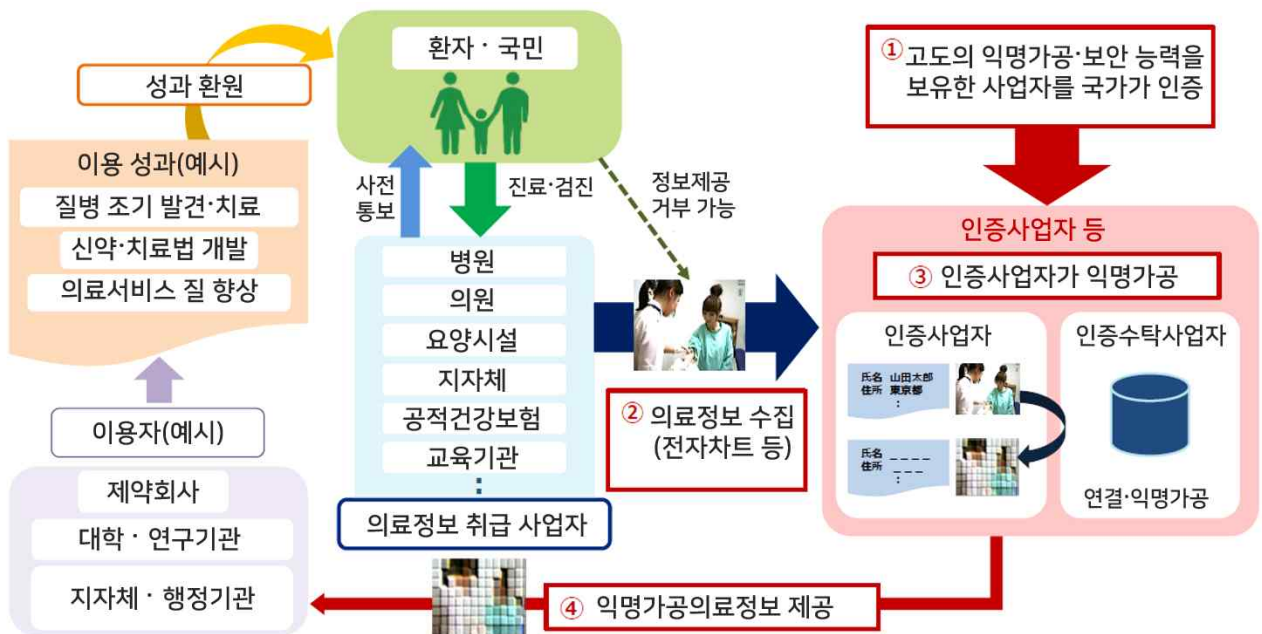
환자 · 국민

성과 환원

이용 성과(예시)
질병 조기 발견·치료
신약·치료법 개발
의료서비스 질 향상

사전 통보

진료·검진

정보제공 거부 가능

①고도의 익명가공·보안 능력을 보유한 사업자를 국가가 인증

인증사업자 등

③ 인증사업자가 익명가공

인증사업자

인증수탁사업자

氏名 山田太郎
住所 東京都
:

氏名 - - - -
住所 - - -
:

연결·익명가공

병원
의원
요양시설
지자체
공적건강보험
교육기관
:

의료정보 취급 사업자

② 의료정보 수집 (전자차트 등)

이용자(예시)

제약회사
대학 · 연구기관
지자체 · 행정기관

④ 익명가공의료정보 제공